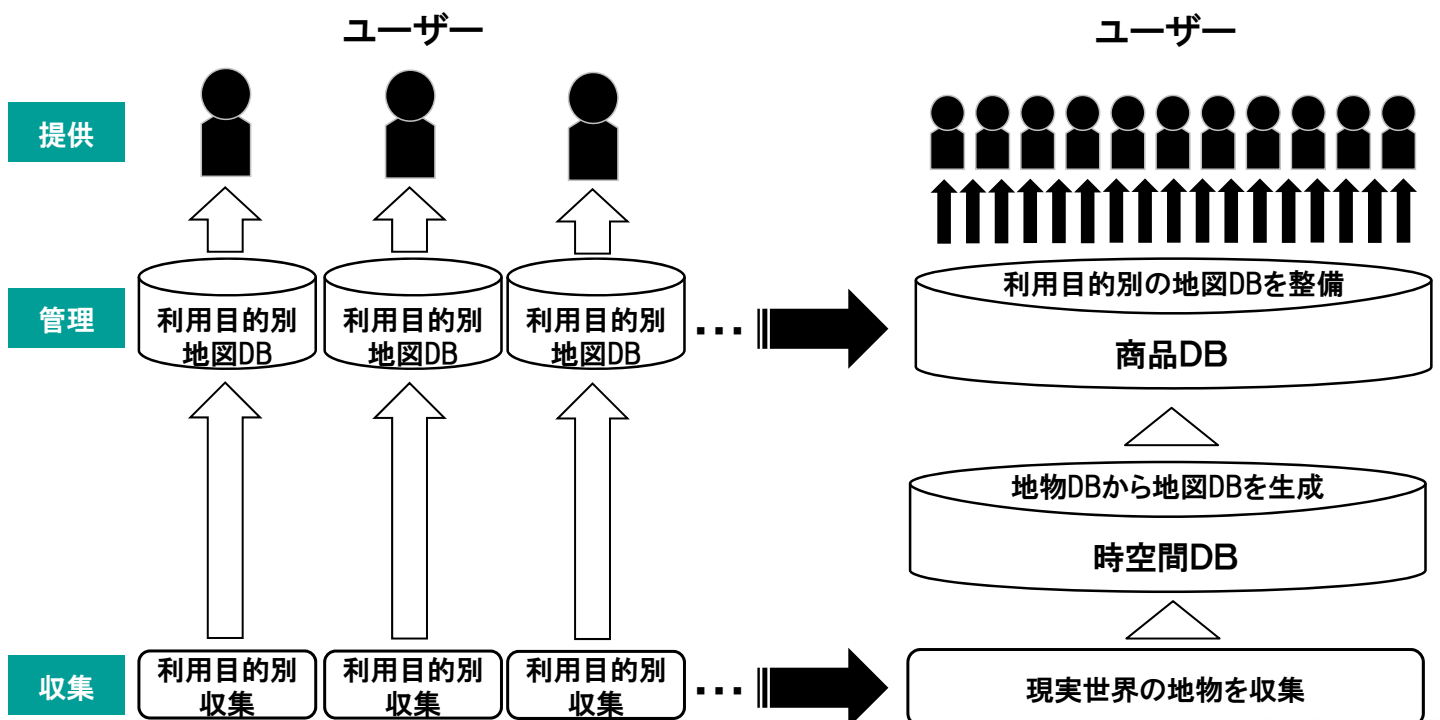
ユーザー

ユーザー

提供

管理

利用目的別
地図DB

利用目的別
地図DB

利用目的別
地図DB

・・・

利用目的別の地図DBを整備

商品DB

地物DBから地図DBを生成

時空間DB

収集

利用目的別
収集

利用目的別
収集

利用目的別
収集

・・・

現実世界の地物を収集